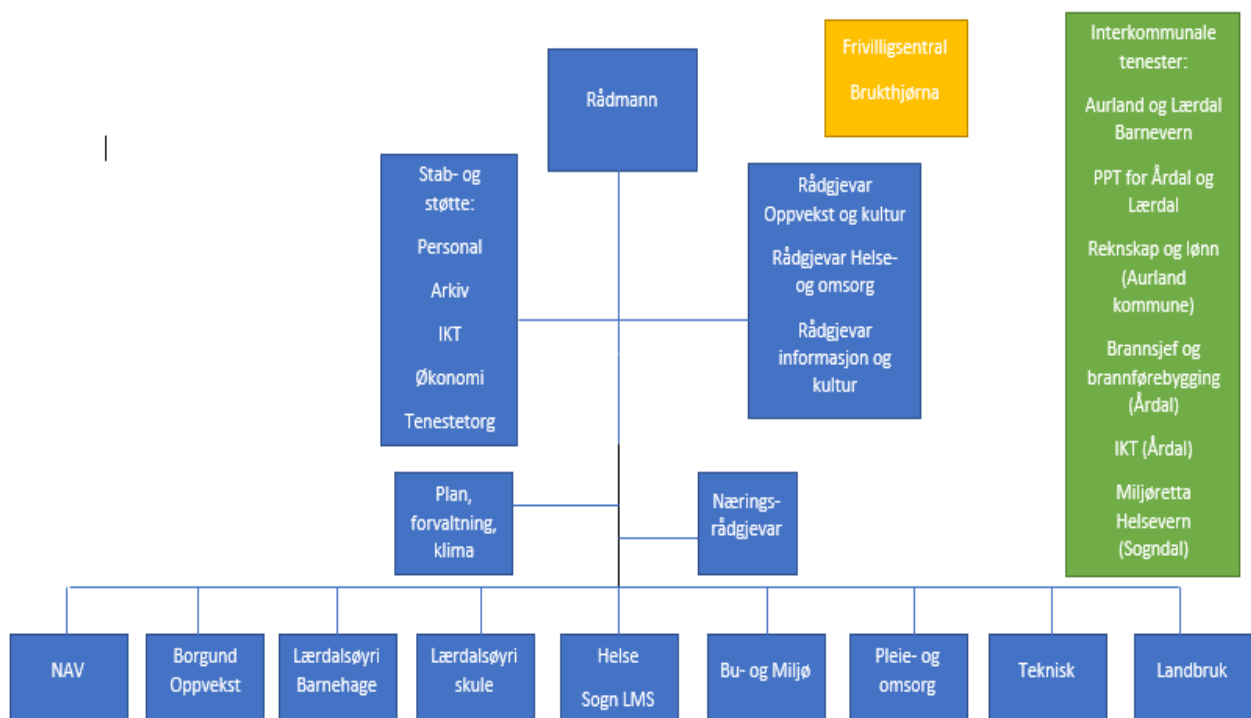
Frivilligsentral

Brukthjørna

Interkommunale tenester:

Aurland og Lærdal Barnevern

PPT for Årdal og Lærdal

Rekneskap og lønn (Aurland kommune)

Brannsjef og brannførebygging (Årdal)

IKT (Årdal)

Miljøretta Helsevern (Sogndal)

Rådmann

Stab- og støtte:

Personal

Arkiv

IKT

Økonomi

Tenestetorg

Rådgjevar Oppvekst og kultur

Rådgjevar Helse- og omsorg

Rådgjevar informasjon og kultur

Plan, forvaltning, klima

Næringsrådgjevar

NAV

Borgund Oppvekst

Lærdalsøyri Barnehage

Lærdalsøyri skule

Helse

Sogn LMS

Bu- og Miljø

Pleie- og omsorg

Teknisk

Landbruk